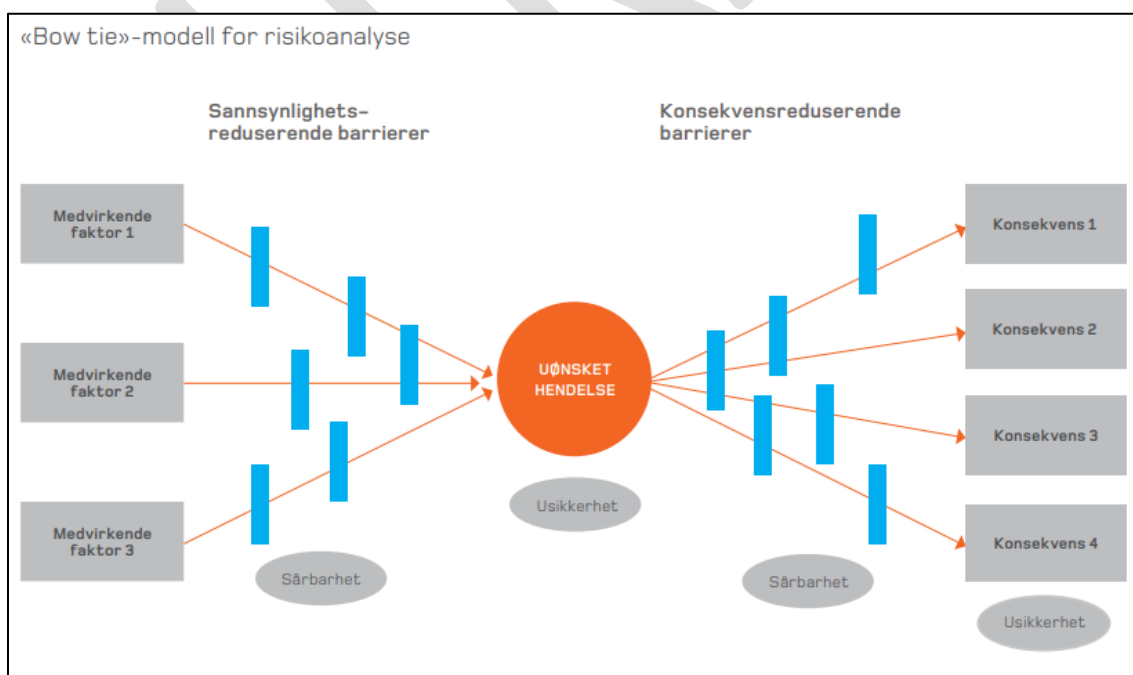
«Bow tie»-modell for risikoanalyse

Sannsynlighets-reduserende barrierer

Konsekvensreduserende barrierer

Medvirkende faktor 1

Medvirkende faktor 2

Medvirkende faktor 3

Sårbarhet

UØNSKET HENDELSE

Usikkerhet

Konsekvens 1

Konsekvens 2

Konsekvens 3

Konsekvens 4

Sårbarhet

Usikkerhet